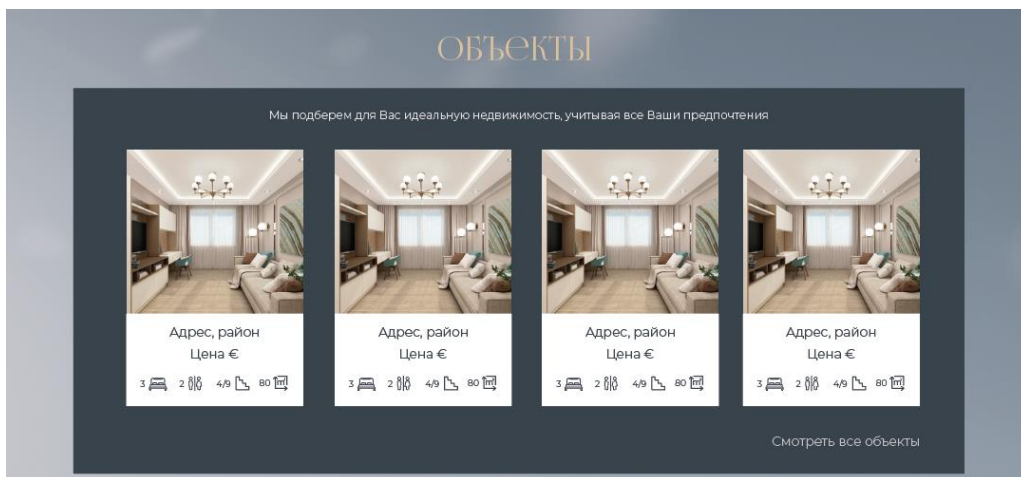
ОБЪЕКТЫ

Мы подберем для Вас идеальную недвижимость, учитывая все Ваши предпочтения

Адрес, район
Цена €
3 2 4/9 80

Адрес, район
Цена €
3 2 4/9 80

Адрес, район
Цена €
3 2 4/9 80

Адрес, район
Цена €
3 2 4/9 80

Смотреть все объекты